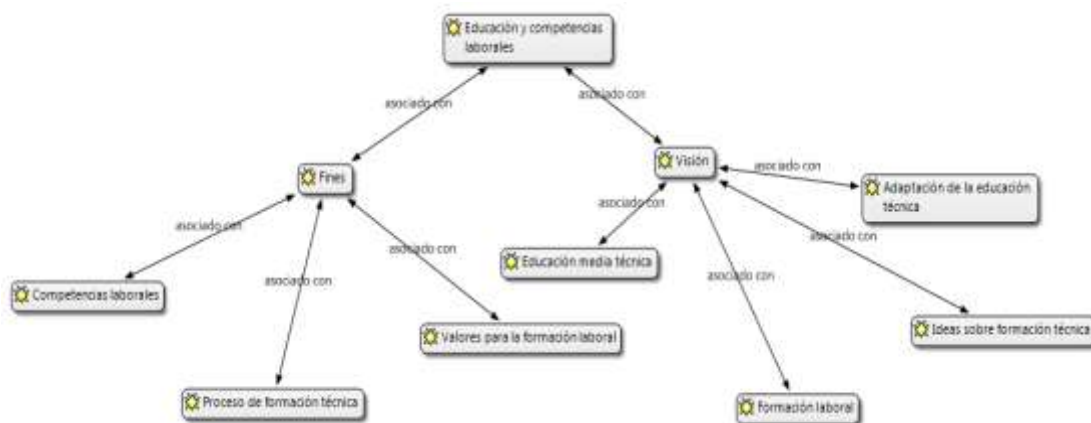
Educación y competencias laborales

asociado con

asociado con

Fines

Visión

asociado con

asociado con

Adaptación de la educación técnica

asociado con

asociado con

asociado con

asociado con

Educación media técnica

asociado con

Competencias laborales

asociado con

Ideas sobre formación técnica

Valores para la formación laboral

Proceso de formación técnica

Formación laboral